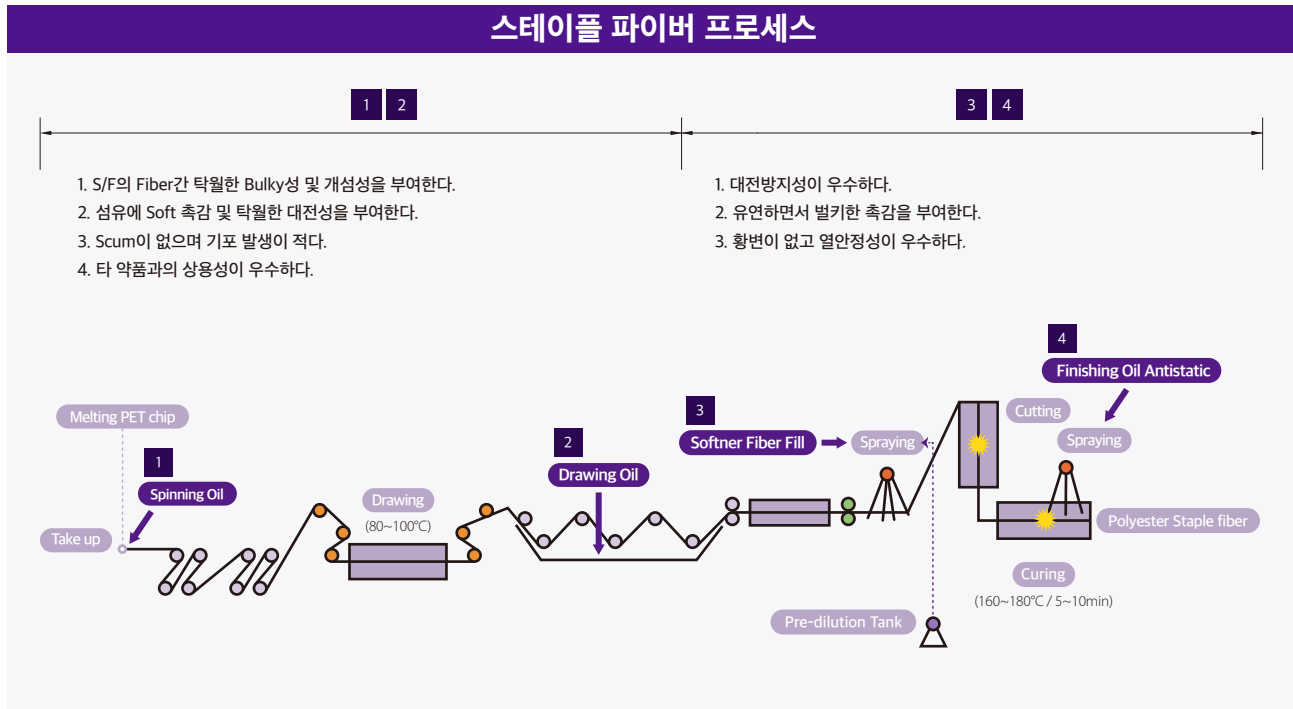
스테이플 파이버 프로세스

1 2

1. S/F의 Fiber간 탁월한 Bulky성 및 개섬성을 부여한다.
2. 섬유에 Soft 촉감 및 탁월한 대전성을 부여한다.
3. Scum이 없으며 기포 발생이 적다.
4. 타 약품과의 상용성이 우수하다.

3 4

1. 대전방지성이 우수하다.
2. 유연하면서 벌키한 촉감을 부여한다.
3. 황변이 없고 열안정성이 우수하다.

Melting PET chip

1
Spinning Oil

Take up

Drawing
(80~100℃)

2
Drawing Oil

3
Softner Fiber Fill

Spraying

Pre-dilution Tank

4
Finishing Oil Antistatic

Cutting

Spraying

Polyester Staple fiber

Curing
(160~180℃ / 5~10min)